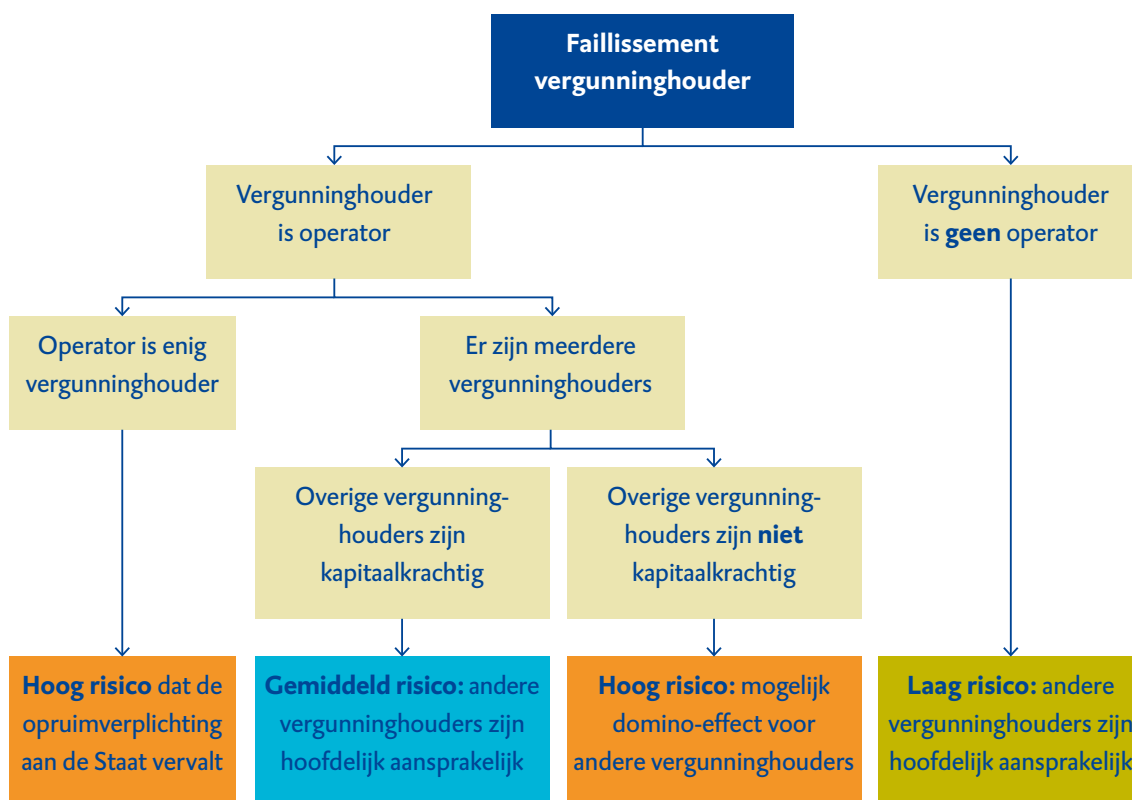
Faillissement vergunninghouder

Vergunninghouder is operator

Vergunninghouder is geen operator

Operator is enig vergunninghouder

Er zijn meerdere vergunninghouders

Overige vergunninghouders zijn kapitaalkrachtig

Overige vergunninghouders zijn niet kapitaalkrachtig

Hoog risico dat de opruimverplichting aan de Staat vervalt

Gemiddeld risico: andere vergunninghouders zijn hoofdelijk aansprakelijk

Hoog risico: mogelijk domino-effect voor andere vergunninghouders

Laag risico: andere vergunninghouders zijn hoofdelijk aansprakelijk